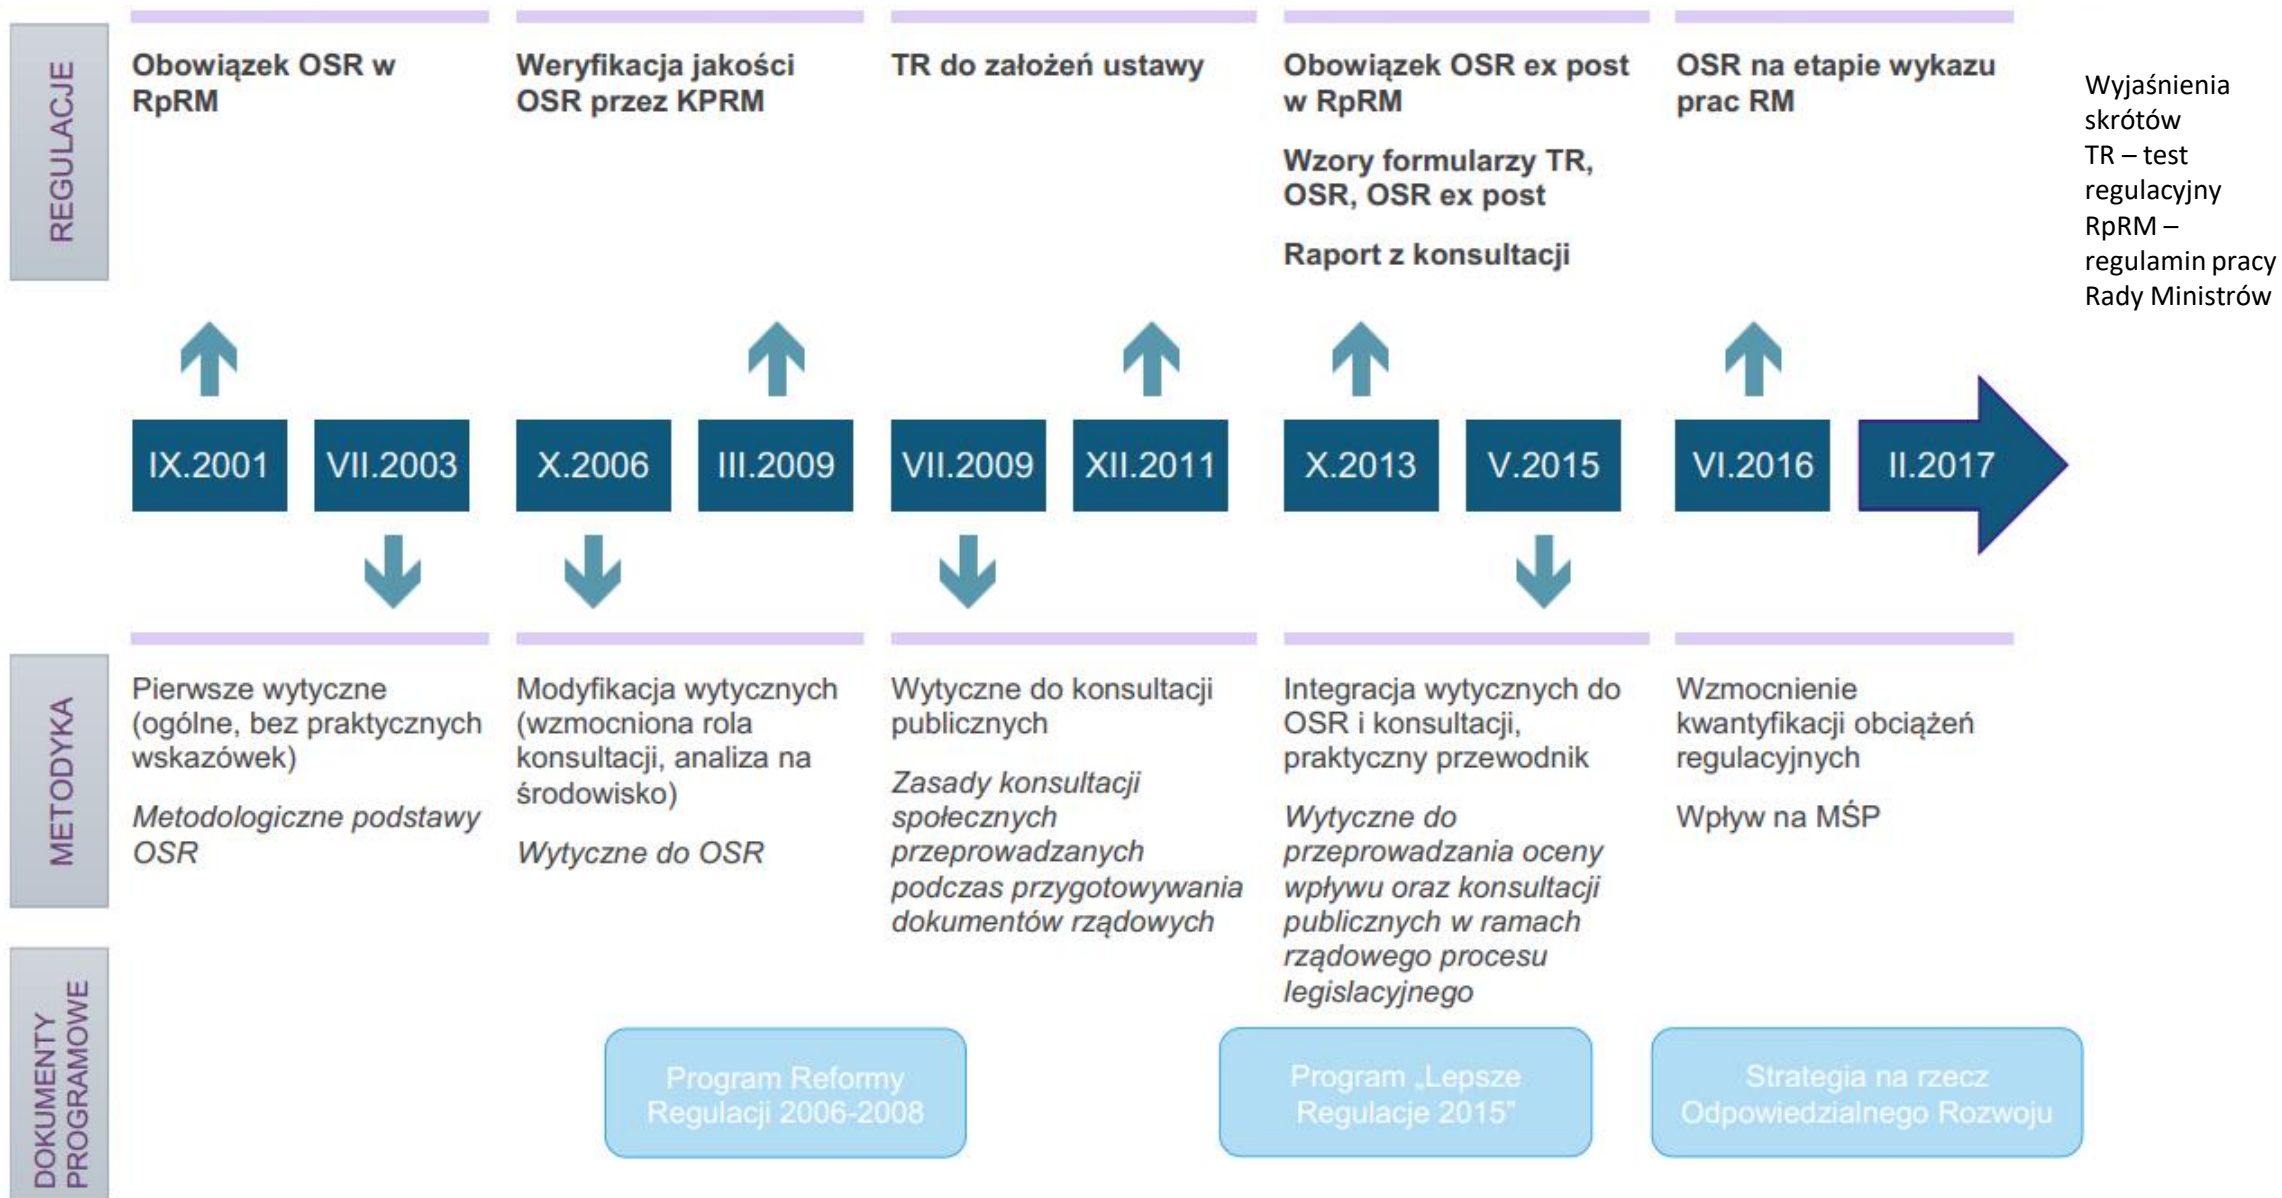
REGULACJE

Obowiązek OSR w RpRM

Weryfikacja jakości OSR przez KPRM

TR do założeń ustawy

Obowiązek OSR ex post w RpRM

Wzory formularzy TR, OSR, OSR ex post

Raport z konsultacji

OSR na etapie wykazu prac RM

Wyjaśnienia skrótów
TR – test regulacyjny
RpRM – regulamin pracy Rady Ministrów

IX.2001 VII.2003 X.2006 III.2009 VII.2009 XII.2011 X.2013 V.2015 VI.2016 II.2017

METODYKA

Pierwsze wytyczne (ogólne, bez praktycznych wskazówek)

*Metodologiczne podstawy OSR*

Modyfikacja wytycznych (wzmocniona rola konsultacji, analiza na środowisko)

*Wytyczne do OSR*

Wytyczne do konsultacji publicznych

*Zasady konsultacji społecznych przeprowadzanych podczas przygotowywania dokumentów rządowych*

Integracja wytycznych do OSR i konsultacji, praktyczny przewodnik

*Wytyczne do przeprowadzania oceny wpływu oraz konsultacji publicznych w ramach rządowego procesu legislacyjnego*

Wzmocnienie kwantyfikacji obciążeń regulacyjnych

Wpływ na MŚP

DOKUMENTY PROGRAMOWE

Program Reformy Regulacji 2006-2008

Program „Lepsze Regulacje 2015"

Strategia na rzecz Odpowiedzialnego Rozwoju